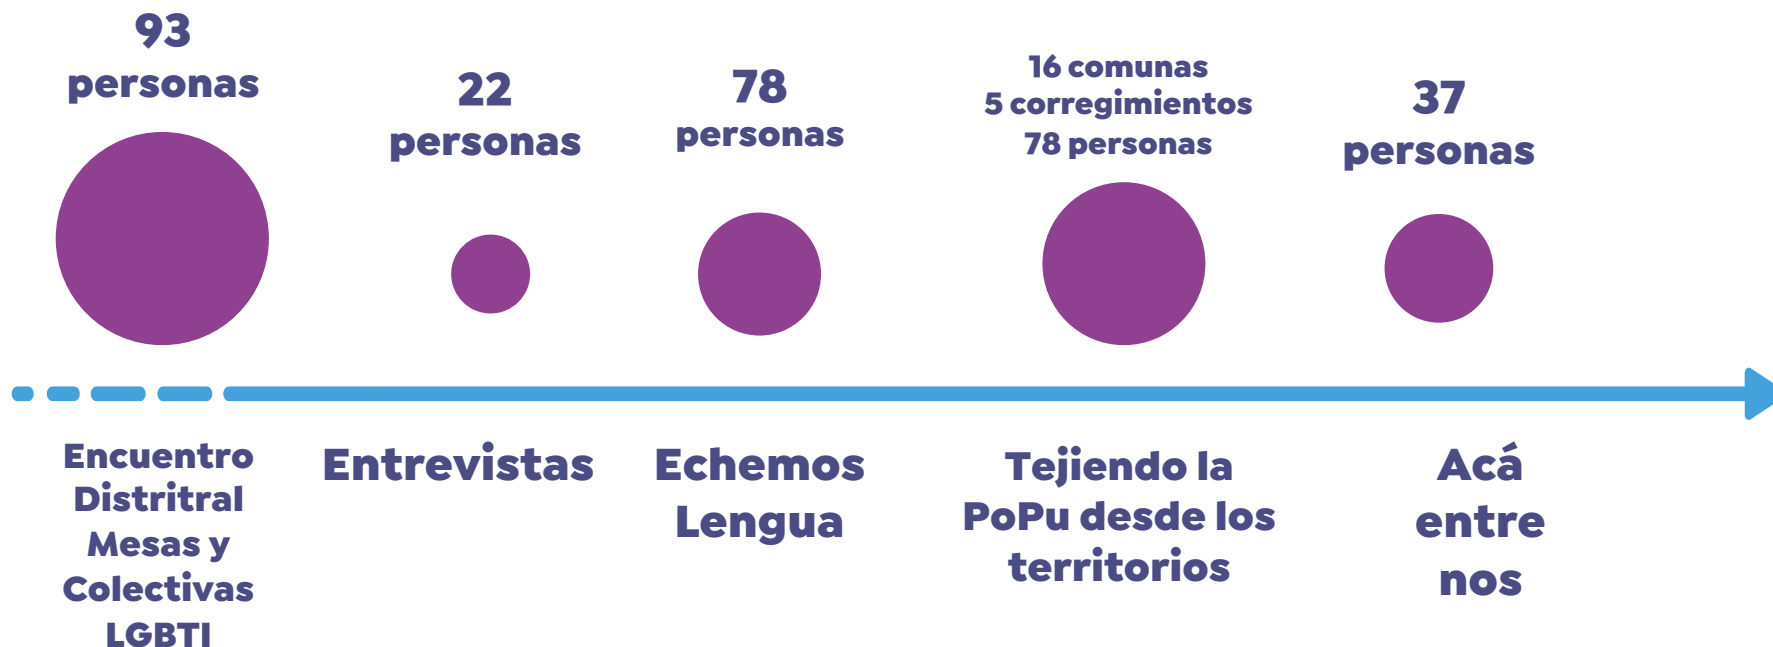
93 personas

22 personas

78 personas

16 comunas
5 corregimientos
78 personas

37 personas

Encuentro Distritral Mesas y Colectivas LGBTI

Entrevistas

Echemos Lengua

Tejiendo la PoPu desde los territorios

Acá entre nos